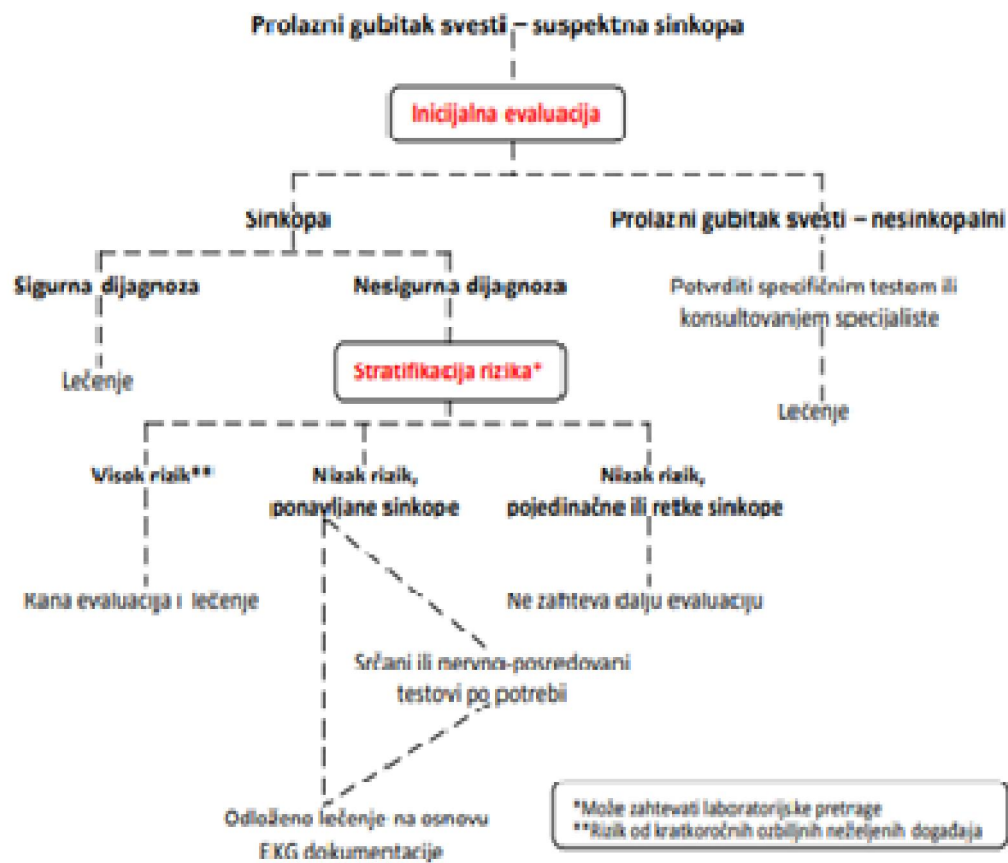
Prolazni gubitak svesti – suspektna sinkopa

Inicijalna evaluacija

Sinkopa

Prolazni gubitak svesti – nesinkopalni

Sigurna dijagnoza

Nesigurna dijagnoza

Potvrditi specifičnim testom ili konsultovanjem specijaliste

Lečenje

Stratifikacija rizika*

Lečenje

Visok rizik**

Nizak rizik, ponavljane sinkope

Nizak rizik, pojedinačne ili retke sinkope

Rana evaluacija i lečenje

Ne zahteva dalju evaluaciju

Srčani ili nervno-posredovani testovi po potrebi

Odloženo lečenje na osnovu EKG dokumentacije

*Može zahtevati laboratorijske pretrage
**Rizik od kratkoročnih ozbiljnih neželjenih događaja